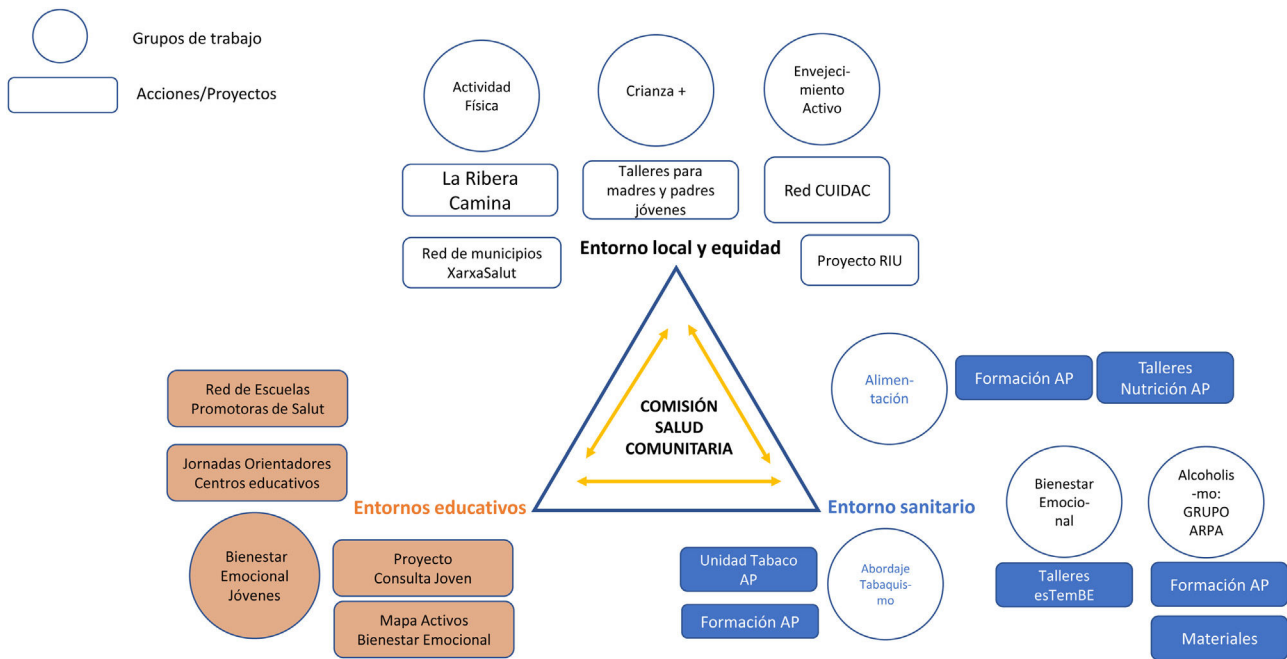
Grupos de trabajo

Acciones/Proyectos

Actividad Física

Crianza +

Envejecimiento Activo

La Ribera Camina

Talleres para madres y padres jóvenes

Red CUIDAC

Red de municipios XarxaSalut

Entorno local y equidad

Proyecto RIU

COMISIÓN SALUD COMUNITARIA

Alimentación

Formación AP

Talleres Nutrición AP

Red de Escuelas Promotoras de Salut

Jornadas Orientadores Centros educativos

Entornos educativos

Entorno sanitario

Bienestar Emocional

Alcoholismo: GRUPO ARPA

Bienestar Emocional Jóvenes

Proyecto Consulta Joven

Unidad Tabaco AP

Abordaje Tabaquismo

Talleres esTemBE

Formación AP

Formación AP

Mapa Activos Bienestar Emocional

Materiales